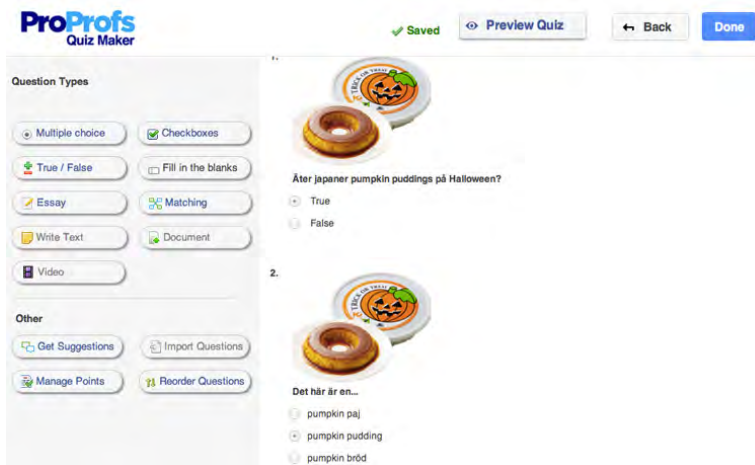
ProProfs Quiz Maker

Saved

Preview Quiz

Back

Done

Question Types

Multiple choice

Checkboxes

True / False

Fill in the blanks

Essay

Matching

Write Text

Document

Video

Other

Get Suggestions

Import Questions

Manage Points

Reorder Questions

1.

TRICK OR TREAT

Äter japaner pumpkin puddings på Halloween?

True

False

2.

TRICK OR TREAT

Det här är en...

pumpkin paj

pumpkin pudding

pumpkin bröd